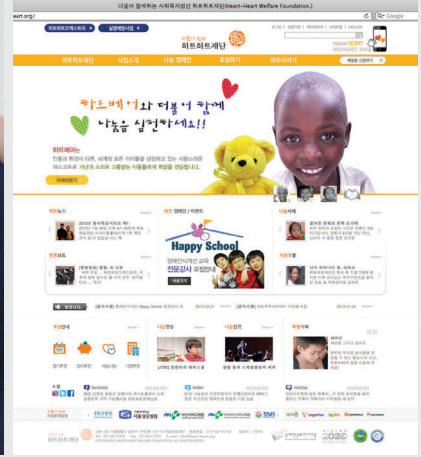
더불어 함께하는 사회복지법인 하트하트재단(Heart-Heart Welfare Foundation.)

eart.org/

Google

하트하트오케스트라

발달재활사업

하트하트재단

하트하트재단

사업소개

나눔 캠페인

후원하기

하트이야기

하트베어와 더불어 함께 나눔을 실천하세요!!

하트베어는

자세히보기

하트뉴스

인권보도

캠페인 / 이벤트

Happy School

하트세계

자원봉사

후원안내

나눔영상

나눔앨범

facebook

twitter

PARTNER

하트하트재단